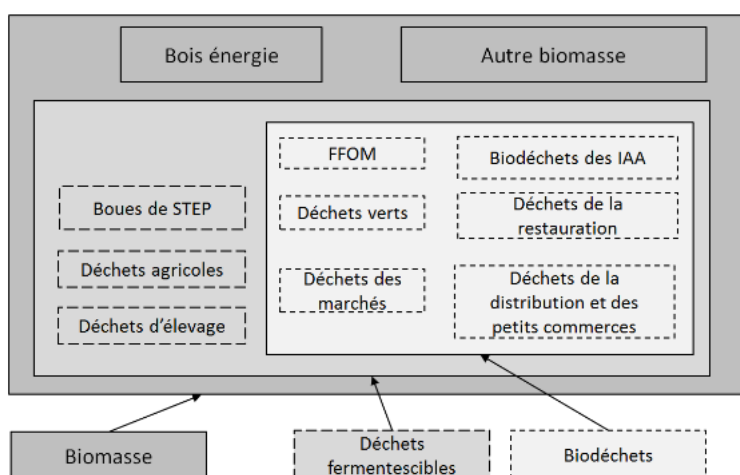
Bois énergie

Autre biomasse

Boues de STEP

Déchets agricoles

Déchets d'élevage

FFOM

Biodéchets des IAA

Déchets verts

Déchets de la restauration

Déchets des marchés

Déchets de la distribution et des petits commerces

Biomasse

Déchets fermentescibles

Biodéchets